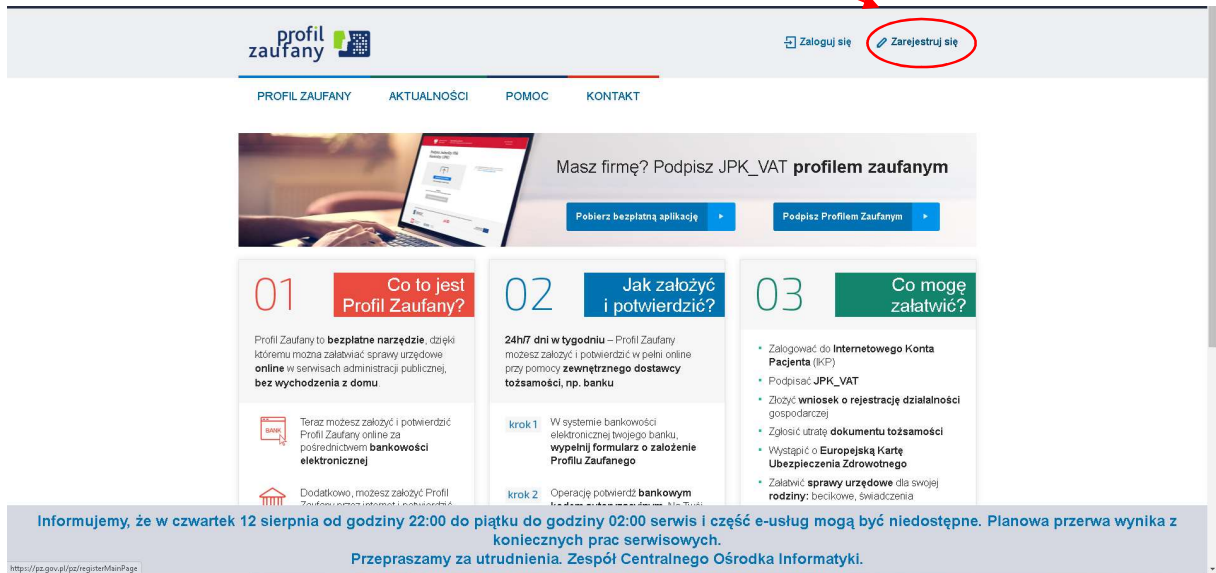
profil zaufany

Zaloguj się
Zarejestruj się

PROFIL ZAUFANY
AKTUALNOŚCI
POMOC
KONTAKT

Masz firmę? Podpisz JPK_VAT **profilem zaufanym**

Pobierz bezpłatną aplikację
Podpisz Profilem Zaufanym

01 Co to jest Profil Zaufany?

Profil Zaufany to **bezpłatne narzędzie**, dzięki któremu można załatwiać sprawy urzędowe **online** w serwisach administracji publicznej, **bez wychodzenia z domu**.

BANK
Teraz możesz założyć i potwierdzić Profil Zaufany online za pośrednictwem **bankowości elektronicznej**

Dodatkowo, możesz założyć Profil Zaufany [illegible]

02 Jak założyć i potwierdzić?

**24h/7 dni w tygodniu** – Profil Zaufany możesz założyć i potwierdzić w pełni online przy pomocy **zewnętrznego dostawcy tożsamości, np. banku**

krok 1 W systemie bankowości elektronicznej twojego banku, **wypełnij formularz o założenie Profilu Zaufanego**

krok 2 Operację potwierdź **bankowym** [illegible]

03 Co mogę załatwić?

- Zalogować do **Internetowego Konta Pacjenta** (IKP)
- Podpisać **JPK_VAT**
- Złożyć **wniosek o rejestrację działalności** gospodarczej
- Zgłosić utratę **dokumentu tożsamości**
- Wystąpić o **Europejską Kartę Ubezpieczenia Zdrowotnego**
- Załatwić **sprawy urzędowe** dla swojej **rodziny:** becikowe, świadczenia

Informujemy, że w czwartek 12 sierpnia od godziny 22:00 do piątku do godziny 02:00 serwis i część e-usług mogą być niedostępne. Planowa przerwa wynika z koniecznych prac serwisowych.
Przepraszamy za utrudnienia. Zespół Centralnego Ośrodka Informatyki.

https://pz.gov.pl/pz/registerMainPage